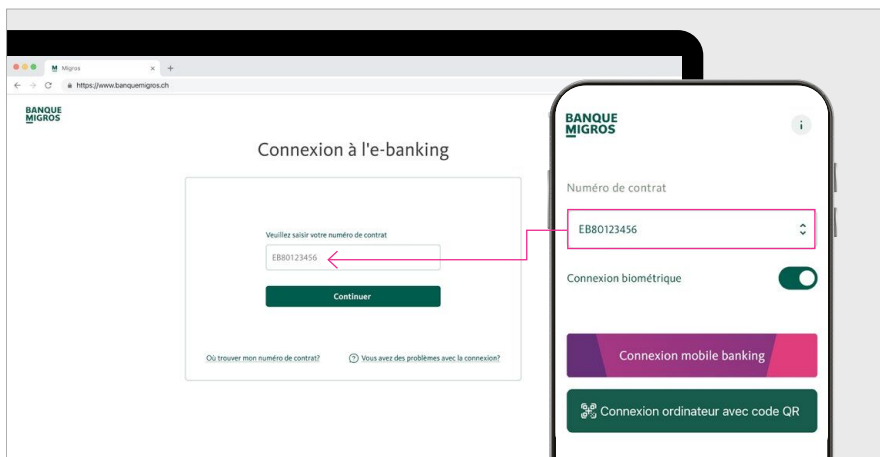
Migros
https://www.banquemigros.ch

BANQUE MIGROS

Connexion à l'e-banking

Veuillez saisir votre numéro de contrat

EB80123456

Continuer

Où trouver mon numéro de contrat?

Vous avez des problèmes avec la connexion?

BANQUE MIGROS

i

Numéro de contrat

EB80123456

Connexion biométrique

Connexion mobile banking

Connexion ordinateur avec code QR